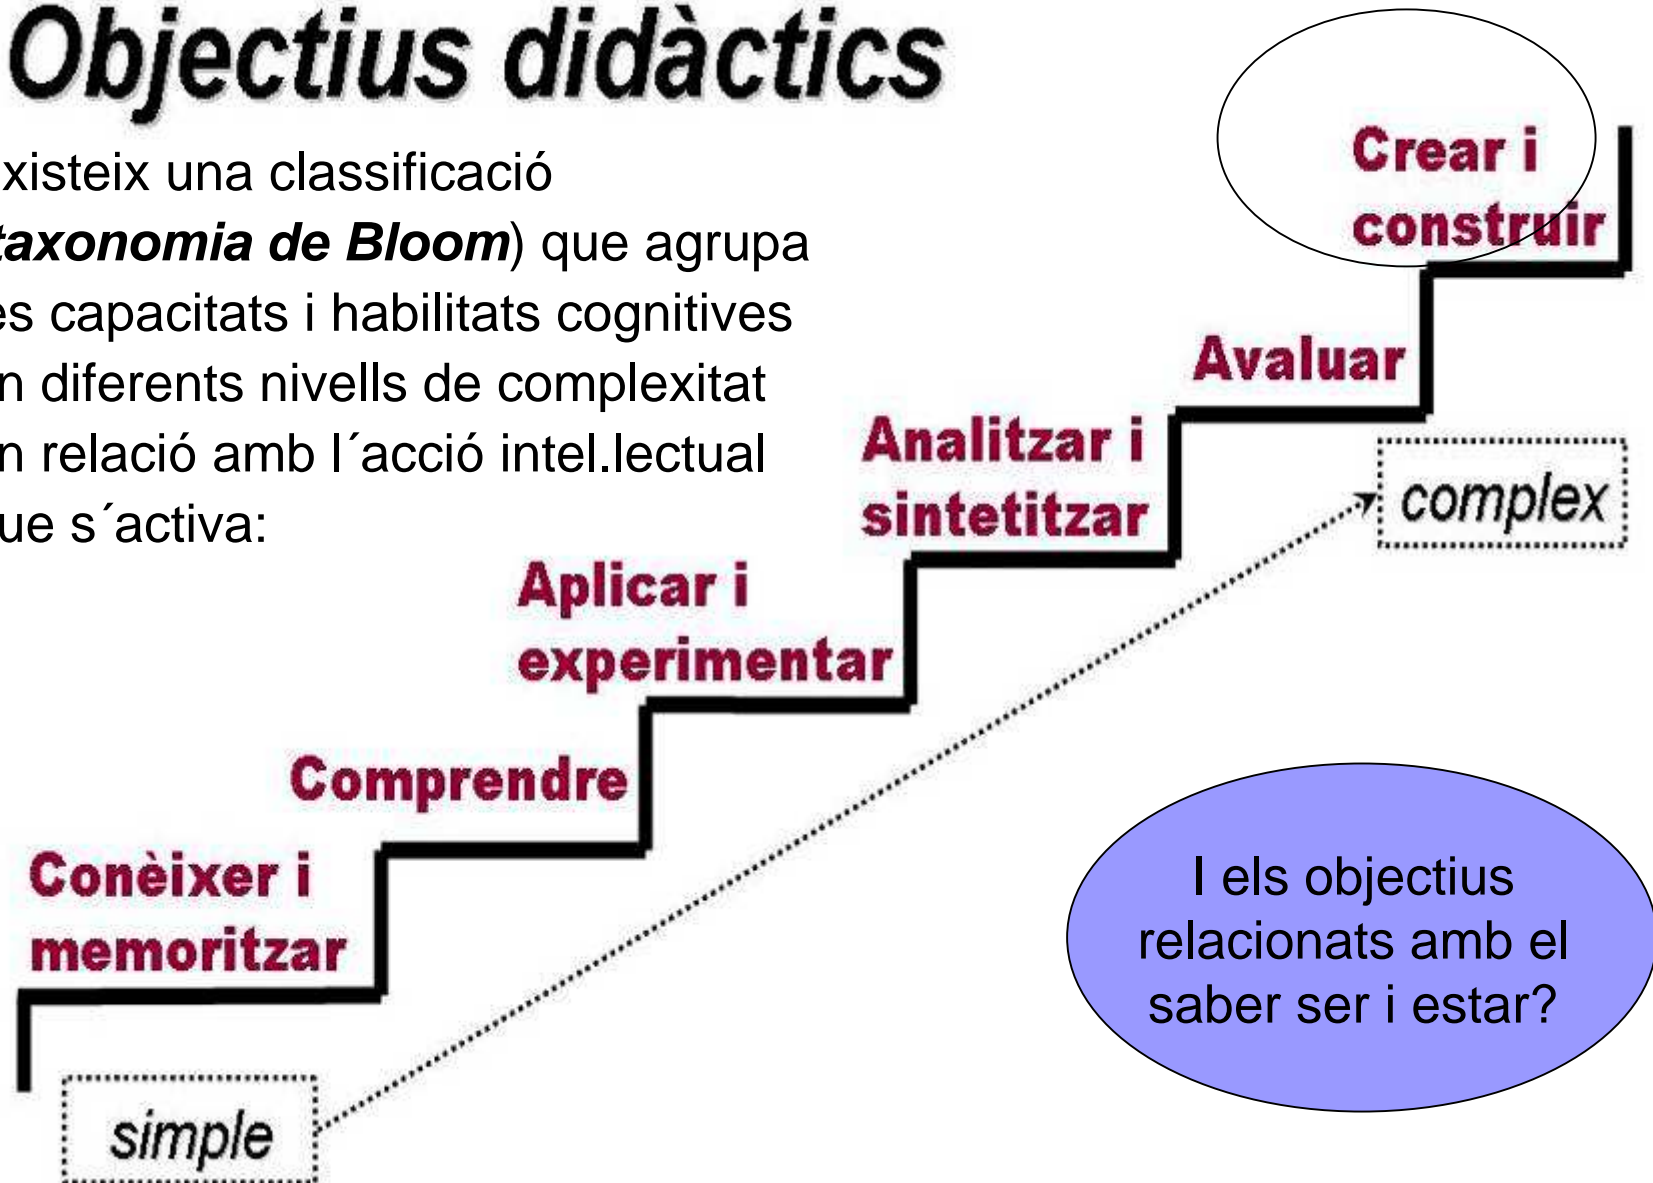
Objectius didàctics

xisteix una classificació taxonomia de Bloom) que agrupa es capacitats i habilitats cognitives n diferents nivells de complexitat n relació amb l´acció intel.lectual ue s´activa:

Crear i construir

Avaluar

Analitzar i sintetitzar

complex

Aplicar i experimentar

Comprendre

Conèixer i memoritzar

simple

I els objectius relacionats amb el saber ser i estar?